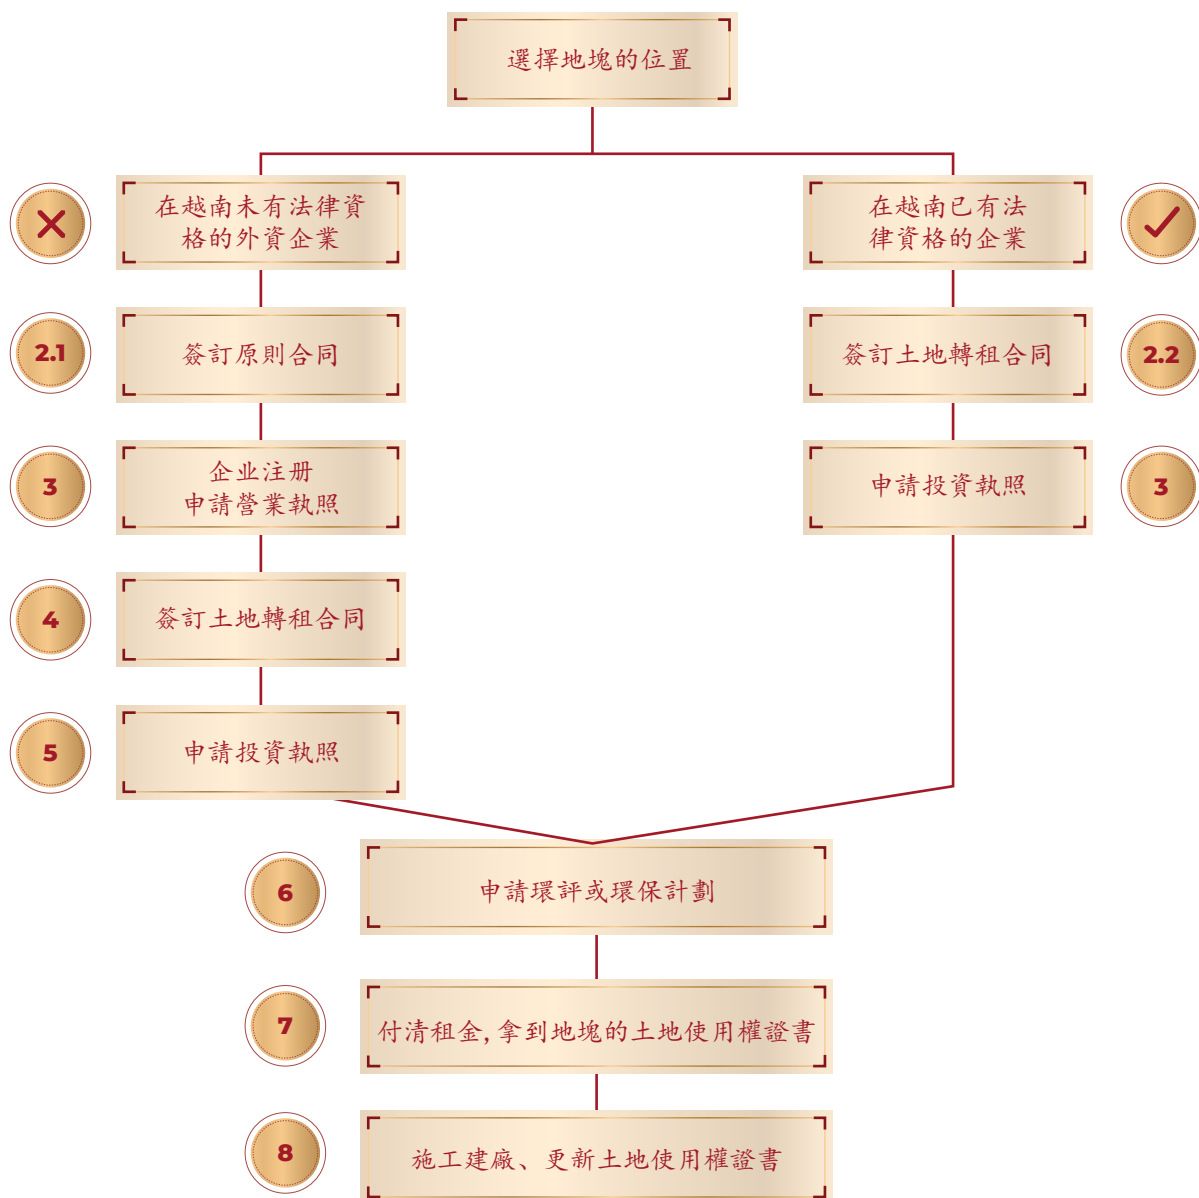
選擇地塊的位置

在越南未有法律資格的外資企業

在越南已有法律資格的企業

2.1

簽訂原則合同

簽訂土地轉租合同

2.2

3

企业注册
申請營業執照

申請投資執照

3

4

簽訂土地轉租合同

5

申請投資執照

6

申請環評或環保計劃

7

付清租金，拿到地塊的土地使用權證書

8

施工建廠、更新土地使用權證書